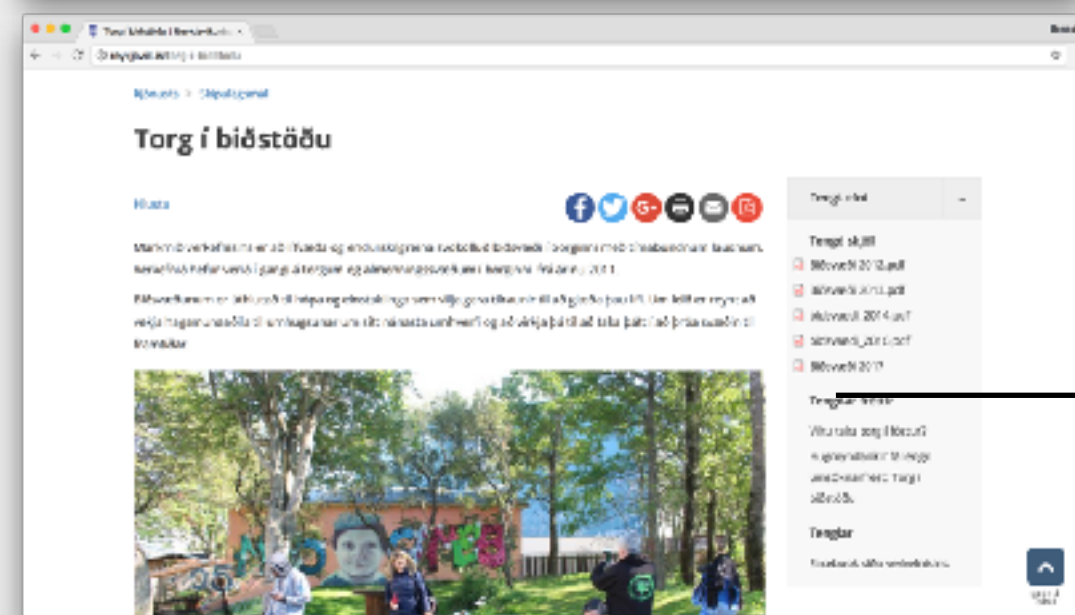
Torg í biðstöðu | Reykjavík ×

reykjavik.is/torg-i-bidstodu

Þjónusta > Skipulagsmál

Torg í biðstöðu

Þjónusta

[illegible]

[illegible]

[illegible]

Tengt efni

Tengd skjöl

Biðsvæði 2012.pdf

Biðsvæði 2013.pdf

Biðsvæði 2014.pdf

Biðsvæði_2015.pdf

Biðsvæði 2017

Tengdar fréttir

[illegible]

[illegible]

Tenglar

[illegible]